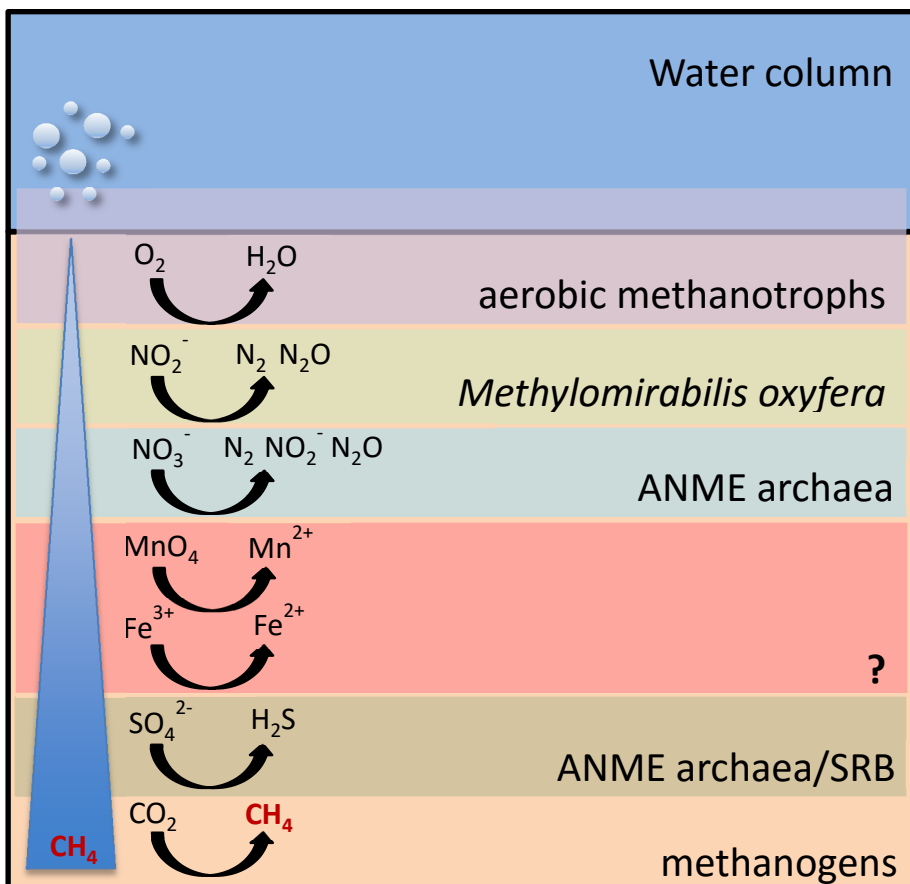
Water column

$O_2$ $H_2O$
aerobic methanotrophs

$NO_2^-$ $N_2$ $N_2O$
*Methylomirabilis oxyfera*

$NO_3^-$ $N_2$ $NO_2^-$ $N_2O$
ANME archaea

$MnO_4$ $Mn^{2+}$
$Fe^{3+}$ $Fe^{2+}$
?

$SO_4^{2-}$ $H_2S$
ANME archaea/SRB

$CO_2$ $CH_4$
methanogens

$CH_4$